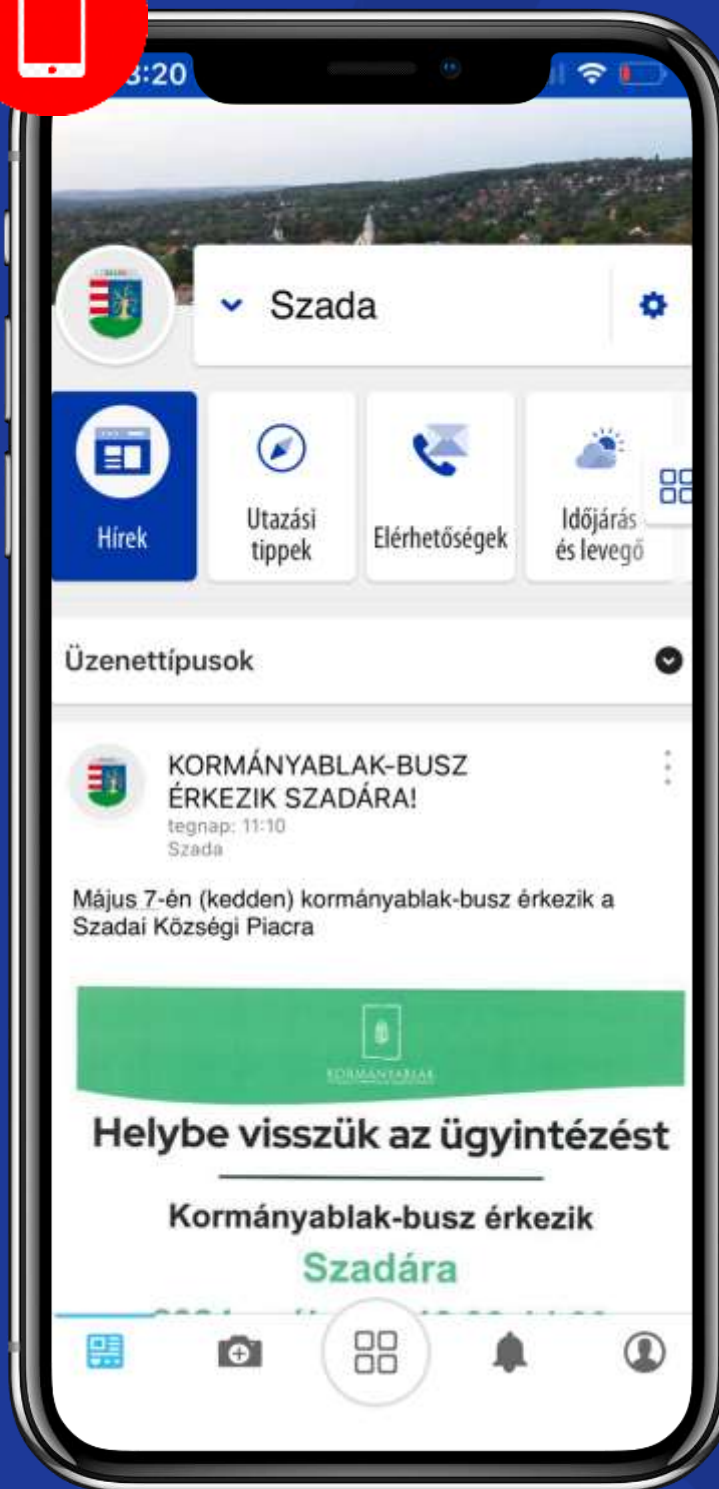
3:20

Szada

Hírek

Utazási tippek

Elérhetőségek

Időjárás és levegő

Üzenettípusok

KORMÁNYABLAK-BUSZ ÉRKEZIK SZADÁRA!
tegnap: 11:10
Szada

Május 7-én (kedden) kormányablak-busz érkezik a Szadai Községi Piacra

KORMÁNYABLAK

Helybe visszük az ügyintézést

Kormányablak-busz érkezik

Szadára

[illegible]